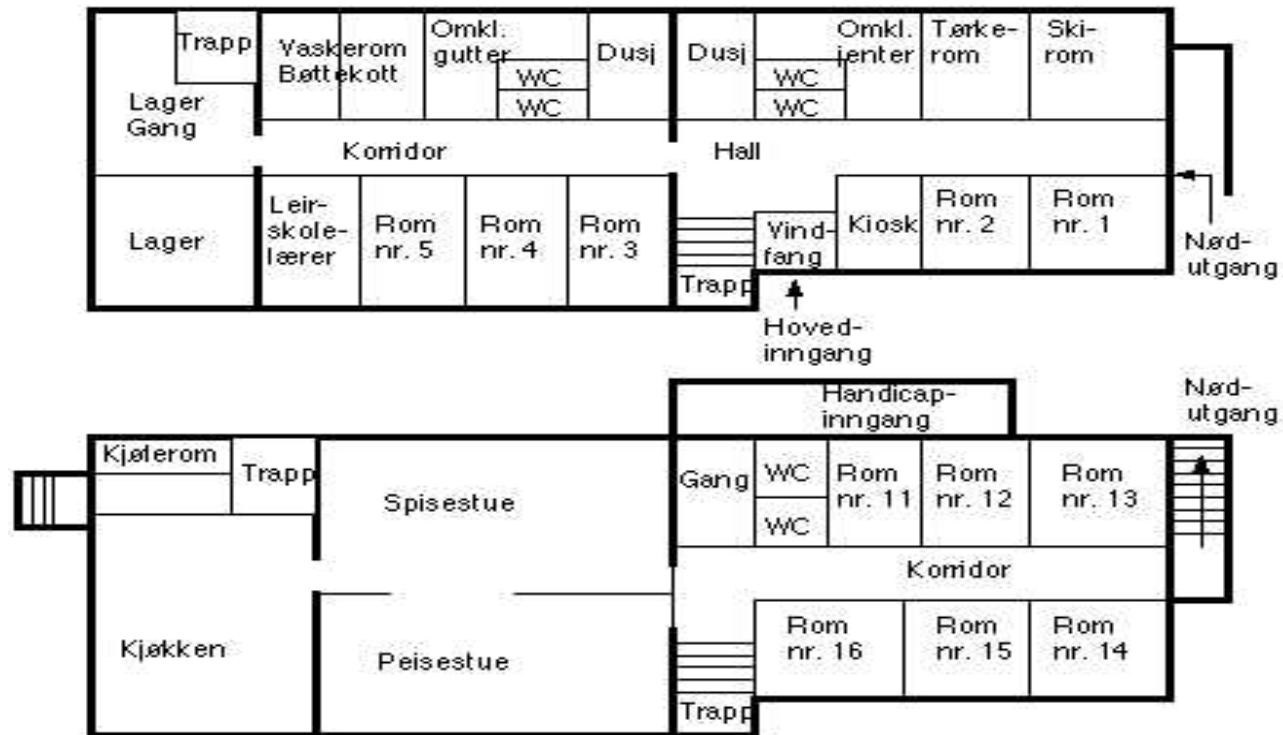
Trapp
Vaskerom Bøttekott
Omkl. gutter
WC
WC
Dusj
Dusj
WC
WC
Omkl. jenter
Tørke-rom
Ski-rom
Lager Gang
Korridor
Hall
Lager
Leir-skole-lærer
Rom nr. 5
Rom nr. 4
Rom nr. 3
Trapp
Vind-fang
Kiosk
Rom nr. 2
Rom nr. 1
Nød-utgang
Hoved-inngang

Handicap-inngang
Nød-utgang
Kjølerom
Trapp
Spisestue
Gang
WC
WC
Rom nr. 11
Rom nr. 12
Rom nr. 13
Korridor
Kjøkken
Peisestue
Rom nr. 16
Rom nr. 15
Rom nr. 14
Trapp